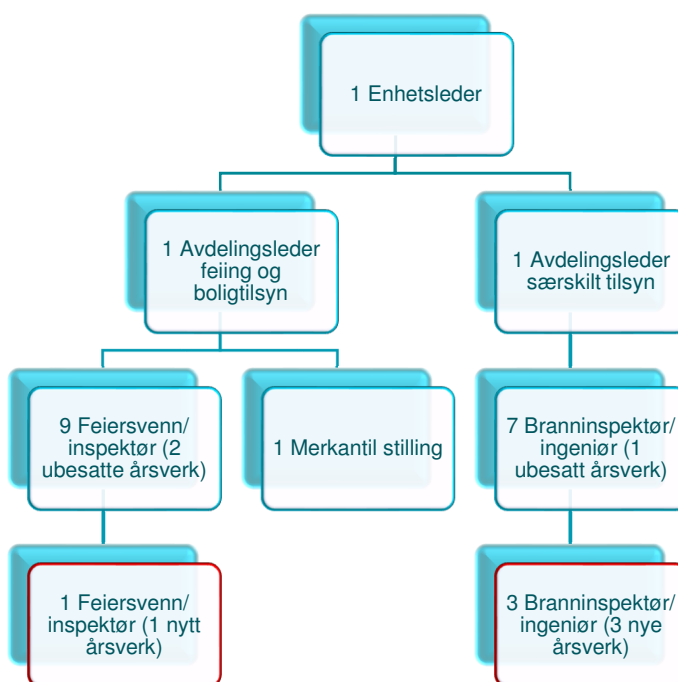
1 Enhetsleder

1 Avdelingsleder feiing og boligtilsyn

1 Avdelingsleder særskilt tilsyn

9 Feiersvenn/ inspektør (2 ubesatte årsverk)

1 Merkantil stilling

7 Branninspektør/ ingeniør (1 ubesatt årsverk)

1 Feiersvenn/ inspektør (1 nytt årsverk)

3 Branninspektør/ ingeniør (3 nye årsverk)